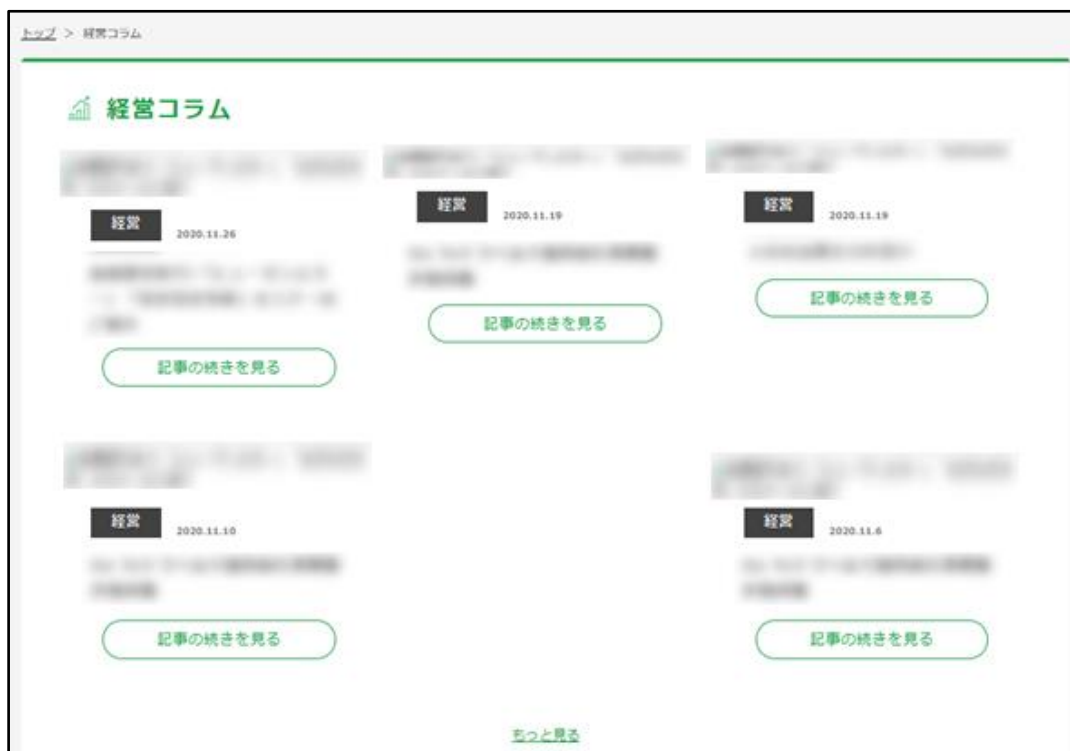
トップ > 経営コラム

経営コラム

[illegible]

経営 2020.11.26

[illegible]

記事の続きを見る

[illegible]

経営 2020.11.19

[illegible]

記事の続きを見る

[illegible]

経営 2020.11.19

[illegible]

記事の続きを見る

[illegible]

経営 2020.11.10

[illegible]

記事の続きを見る

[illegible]

経営 2020.11.6

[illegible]

記事の続きを見る

もっと見る